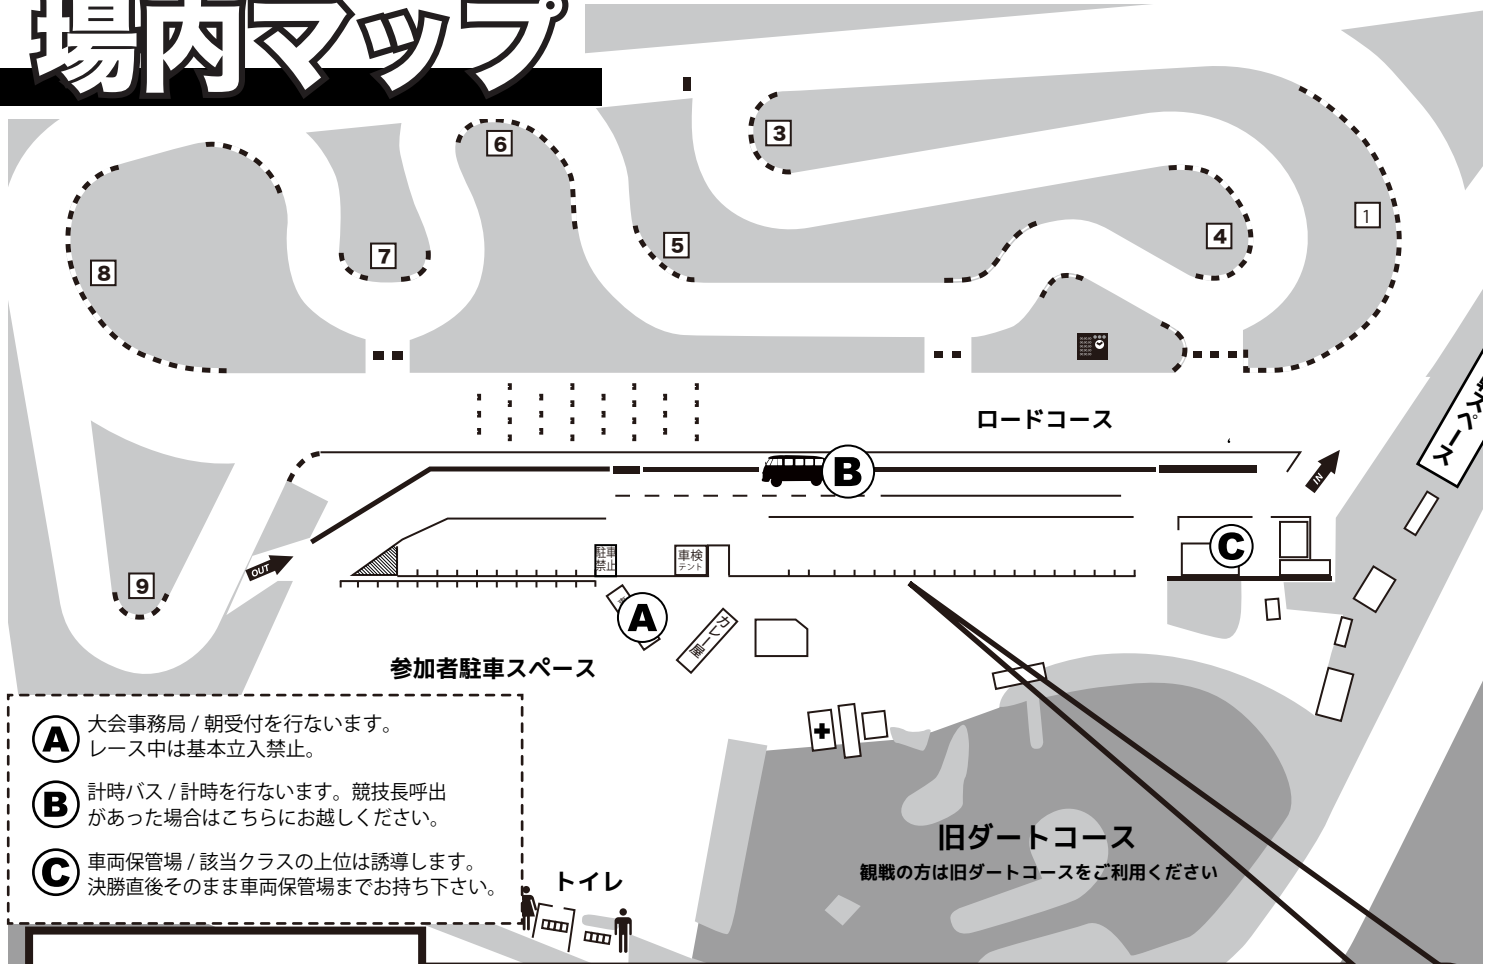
場内マップ

3

6

1

5

4

7

8

ロードコース

B

IN

C

駐車禁止

車検 テント

OUT

9

A

カレー屋

参加者駐車スペース

A 大会事務局 / 朝受付を行ないます。レース中は基本立入禁止。

B 計時バス / 計時を行ないます。競技長呼出があった場合はこちらにお越しください。

C 車両保管場 / 該当クラスの上位は誘導します。決勝直後そのまま車両保管場までお持ち下さい。

トイレ

旧ダートコース
観戦の方は旧ダートコースをご利用ください